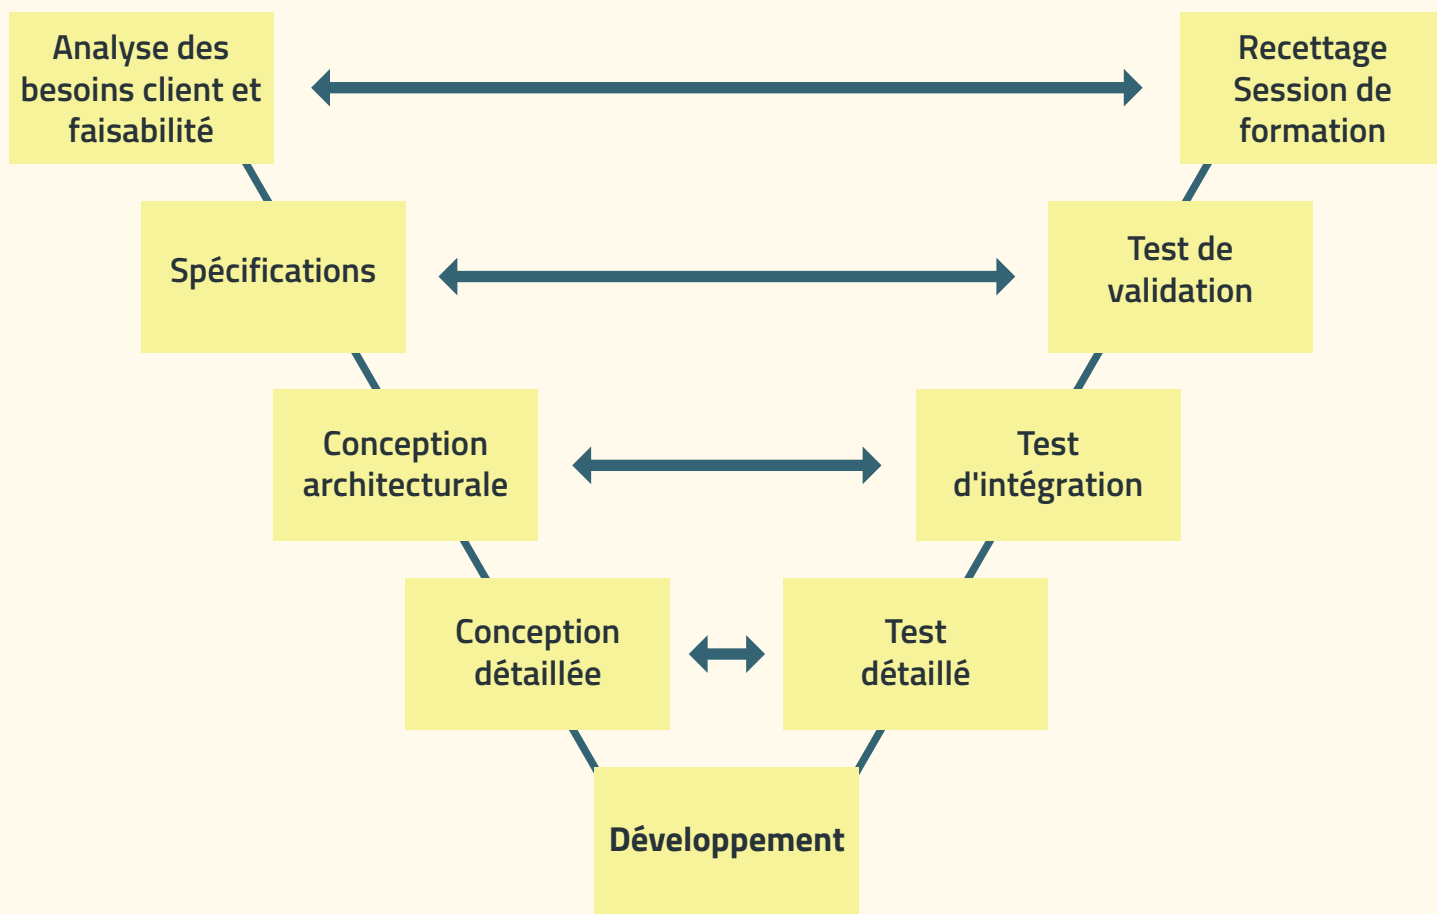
Analyse des besoins client et faisabilité

Recettage Session de formation

Spécifications

Test de validation

Conception architecturale

Test d'intégration

Conception détaillée

Test détaillé

Développement